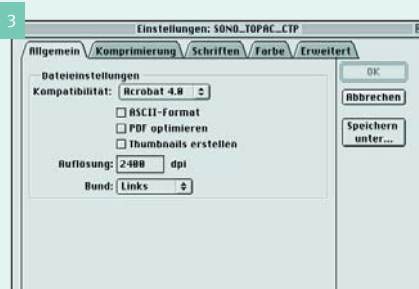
3

Einstellungen: SONO_TOPAC_CTP

Allgemein | Komprimierung | Schriften | Farbe | Erweitert

Dateieinstellungen

Kompatibilität: Acrobat 4.0

ASCII-Format

PDF optimieren

Thumbnails erstellen

Auflösung: 2400 dpi

Bund: Links

OK

Abbrechen

Speichern unter...